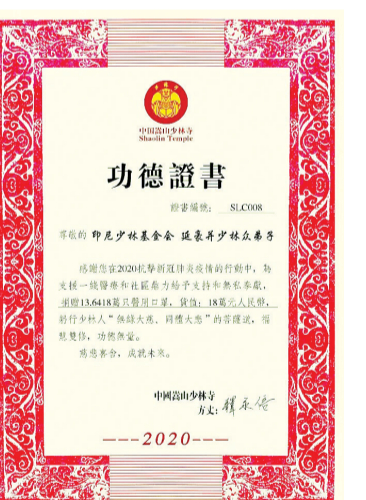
中国嵩山少林寺
Shaolin Temple

功德證書

證書編號：SLC008

尊敬的 印尼少林基金會 延豪并少林众弟子

感謝您在2020抗擊新冠肺炎疫情的行動中，為支援一綫醫療和社區給予支持和熱心奉獻，捐贈13.6418萬只醫用口罩，價值：18萬元人民幣，踐行少林人"無緣大慈，同體大悲"的菩薩道，福慧雙修，功德無量。

備感善念，成就未來。

中國嵩山少林寺
方丈：釋永信

---2020---